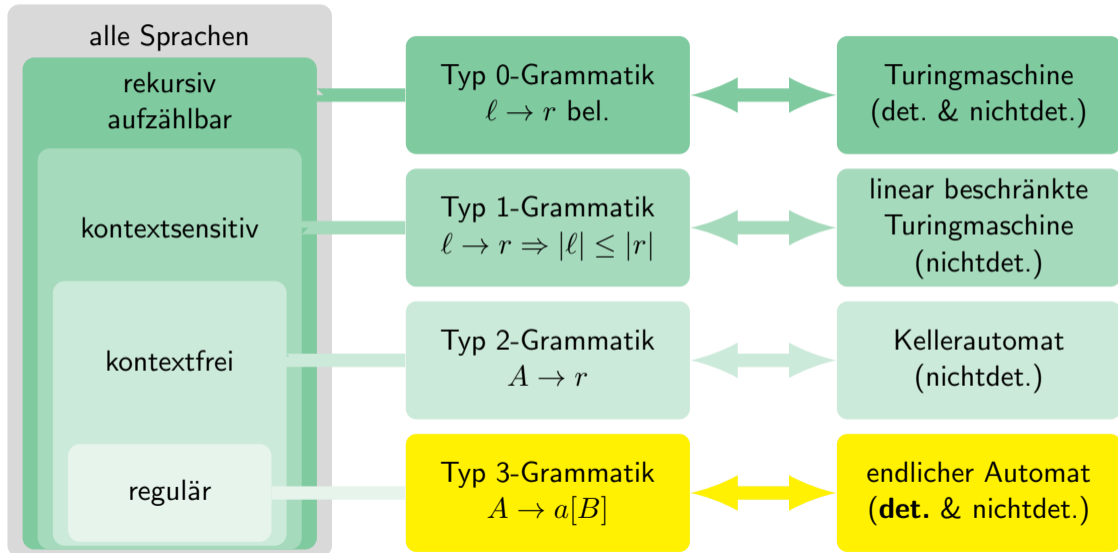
alle Sprachen

rekursiv aufzählbar

kontextsensitiv

kontextfrei

regulär

Typ 0-Grammatik
$\ell \to r$ bel.

Turingmaschine
(det. & nichtdet.)

Typ 1-Grammatik
$\ell \to r \Rightarrow |\ell| \leq |r|$

linear beschränkte Turingmaschine
(nichtdet.)

Typ 2-Grammatik
$A \to r$

Kellerautomat
(nichtdet.)

Typ 3-Grammatik
$A \to a[B]$

endlicher Automat
(**det.** & nichtdet.)